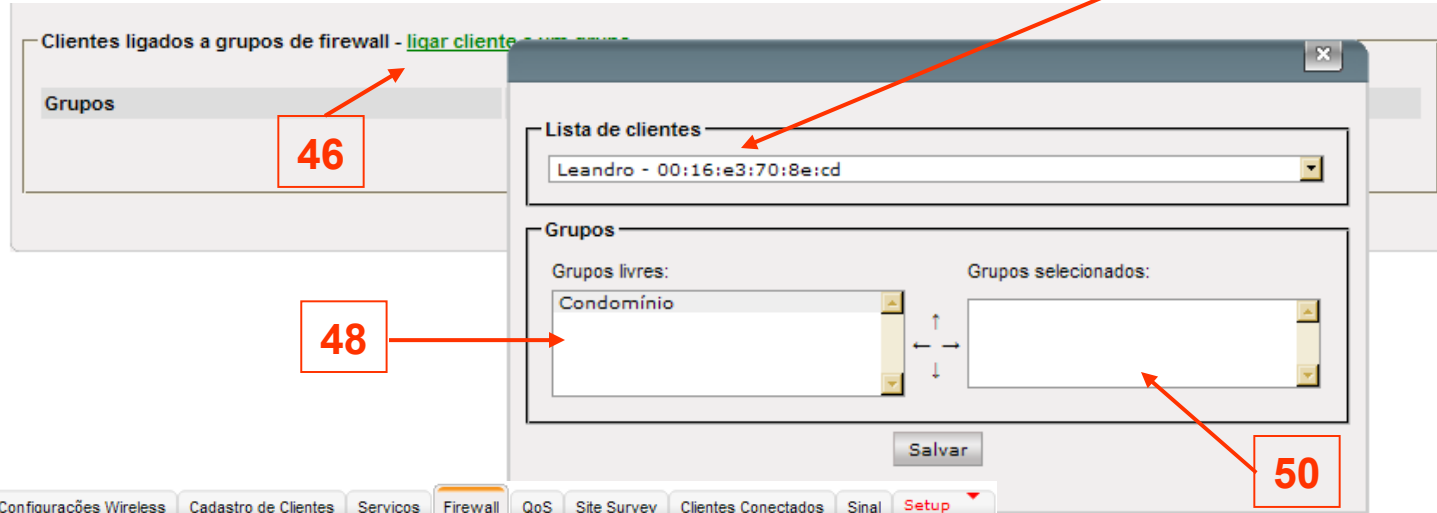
Clientes ligados a grupos de firewall - ligar cliente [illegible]

Grupos

46

Lista de clientes

Leandro - 00:16:e3:70:8e:cd

Grupos

Grupos livres:

Condomínio

Grupos selecionados:

48

50

Salvar

Configurações Wireless | Cadastro de Clientes | Servicos | Firewall | QoS | Site Survey | Clientes Conectados | Sinal | Setup